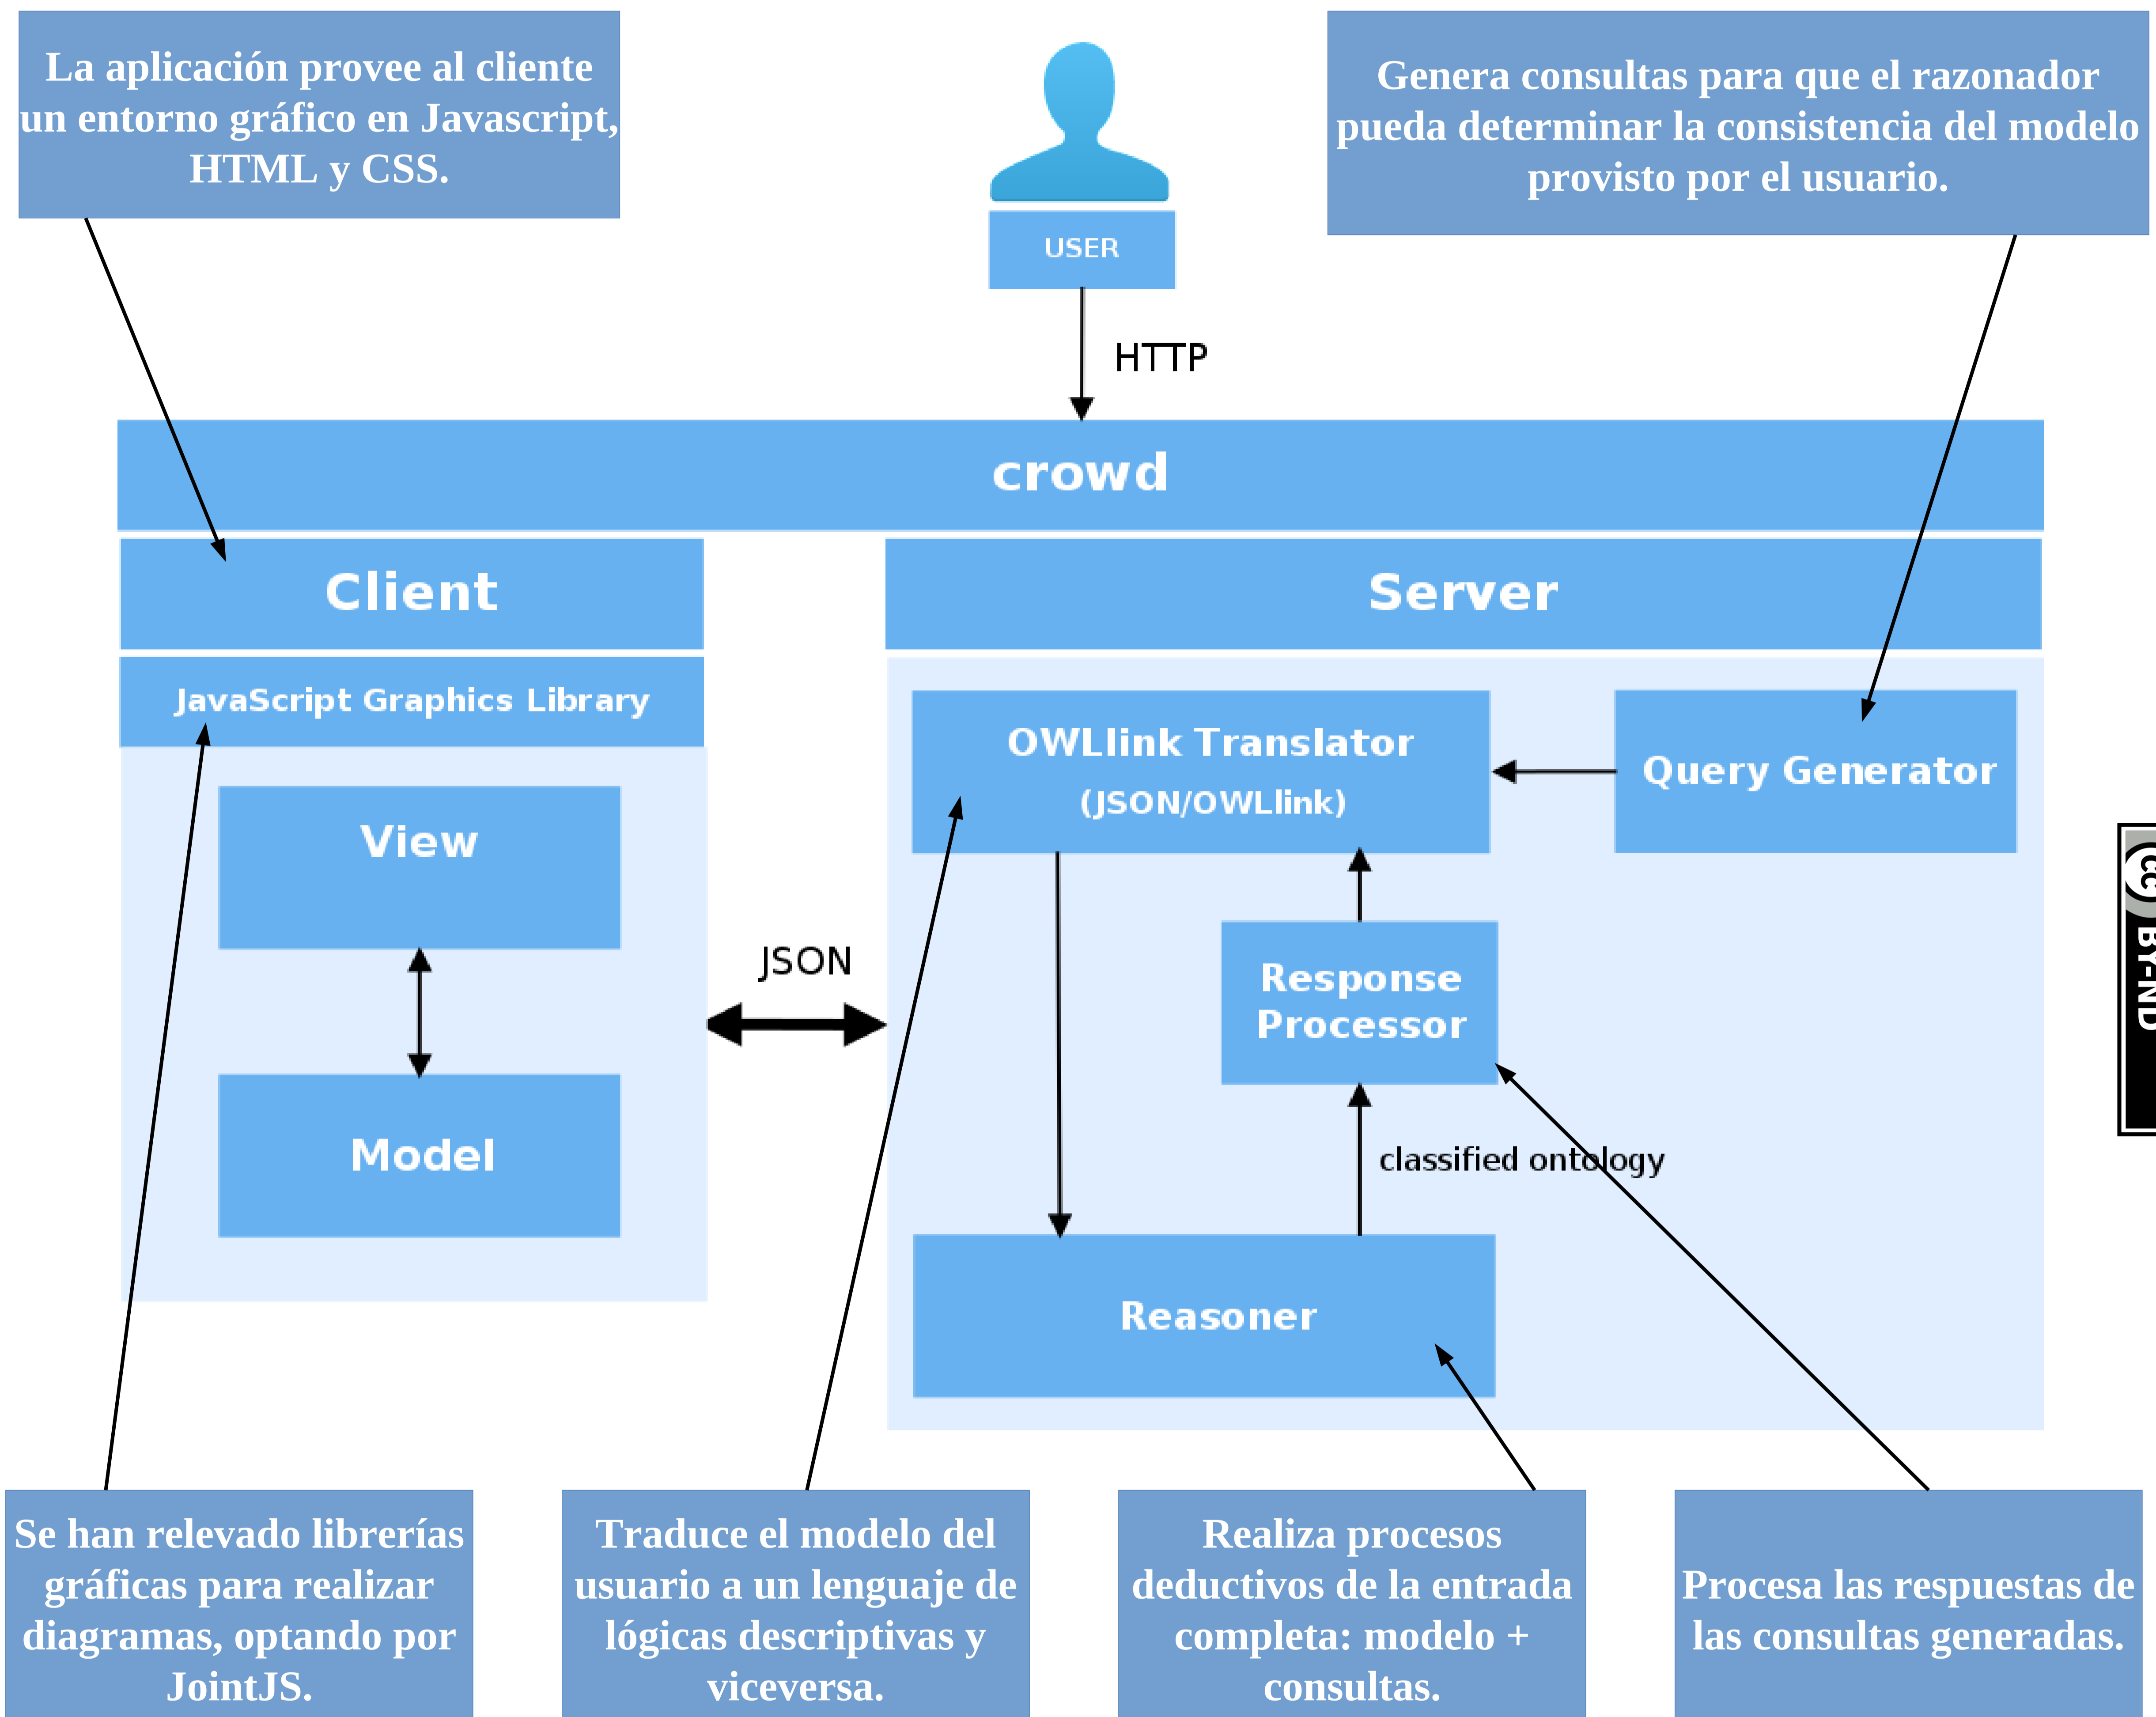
La aplicación provee al cliente un entorno gráfico en Javascript, HTML y CSS.

USER

Genera consultas para que el razonador pueda determinar la consistencia del modelo provisto por el usuario.

HTTP

crowd

Client

Server

JavaScript Graphics Library

View

Model

JSON

OWLlink Translator
(JSON/OWLlink)

Query Generator

Response Processor

classified ontology

Reasoner

cc BY-ND

Se han relevado librerías gráficas para realizar diagramas, optando por JointJS.

Traduce el modelo del usuario a un lenguaje de lógicas descriptivas y viceversa.

Realiza procesos deductivos de la entrada completa: modelo + consultas.

Procesa las respuestas de las consultas generadas.